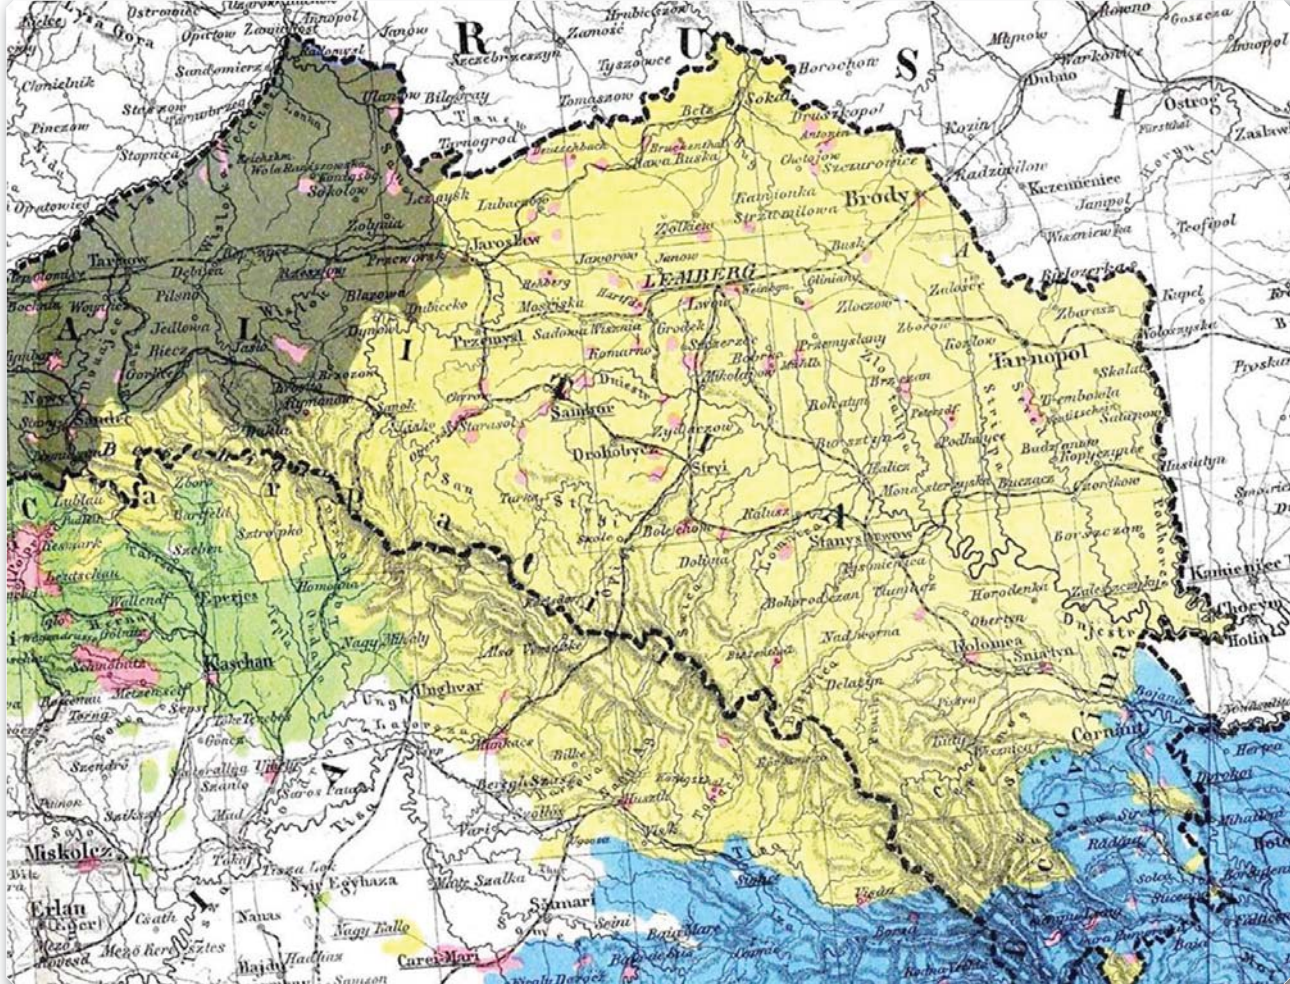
Ostrowiec
Ilza
Gora
Opatow
Zawichost
Annopol
Janow
Hrubieszow
Rowno
Goszcza
R
U
S
S
I
Zamosc
Szczebrzeszyn
Mlynow
Warkowicz
Annopol
Sandomierz
Ulanow
Bilgoray
Tyszowce
Borochow
Dubno
Ostrog
Staszow
Tomaszow
Belz
Sokal
Brusilopol
Zaslaw
Pinczow
Tarnobrzeg
Tarnogrod
Antonin
Kozin
Stopnica
Rozwadow
Radziwilow
Krzemieniec
Mielec
Sokolow
Lezaysk
Lubaczow
Rawa Ruska
Chotajow
Szczurowice
Janpol
Zolynia
Kamionka Strzumilowa
Brody
Wiszniewiec
Teofipol
Jaroslaw
Zolkiew
Tarnow
Debica
Rzeszow
Przeworsk
Jaworow
Janow
Busk
Bialozorka
Bochnia
Wojnicz
Pilsno
Mosciska
Lemberg
Gliniany
Zloczow
Zaloscie
Kupel
Jedlowa
Blazowa
Dubiecko
Lwow
Zbaraz
Przemysl
Sadowa Wisznia
Grodek
Zborow
Wolocyska
Biecz
Jaslo
Dynow
Komarno
Przemyslany
Kozlow
Tarnopol
Proskur
Gorlice
Brzozow
Mikolajow
Brzezan
Skalat
Rymanow
Sambor
Dniestr
Trembowla
Nowy Sandec
Sanok
Rohatyn
Podhayce
Satanow
Staresol
Zydaczow
Drohobycz
Stryi
Budzanow
Kopyczynce
Husiatyn
Burszlyn
Halicz
Monasterzyska
Buczacz
Czortkow
Turka
Bolechow
Kalusz
Skole
Stanyslawow
Borszczow
Dolina
Zborow
Bartfeld
Sztropko
Tysmienica
Horodenka
Zaleszczyki
Kamieniec
Lublau
Tlumacz
Kesmark
Szeben
Bohrodczan
Obertyn
Chocym
Leutschau
Homonna
Nadworna
Kolomea
Sniatyn
Hotin
Wallendorf
Eperjes
Nagy Mihaly
Delatyn
Kaschau
Ungvar
Czernowitz
Bojana
Szinye
Gölnitz
Munkacs
Kuty
Metzenseif
Bilke
Torna
Ujhely
Beregh Szasz
Huszt
Tisza
Szendrö
Saros Patak
Visk
Szinyer
Borsa
Radauti
Mad
Suczawa
Miskolcz
Tokaj
Nyir Egyhaza
Mate Szalka
Szatmar
Seini
Baia Mare
Visso
Erlau
Csath
Nanas
Nagy Kallo
Careii Mari
Mezö Kerestes
Hajdu
Hadhaz